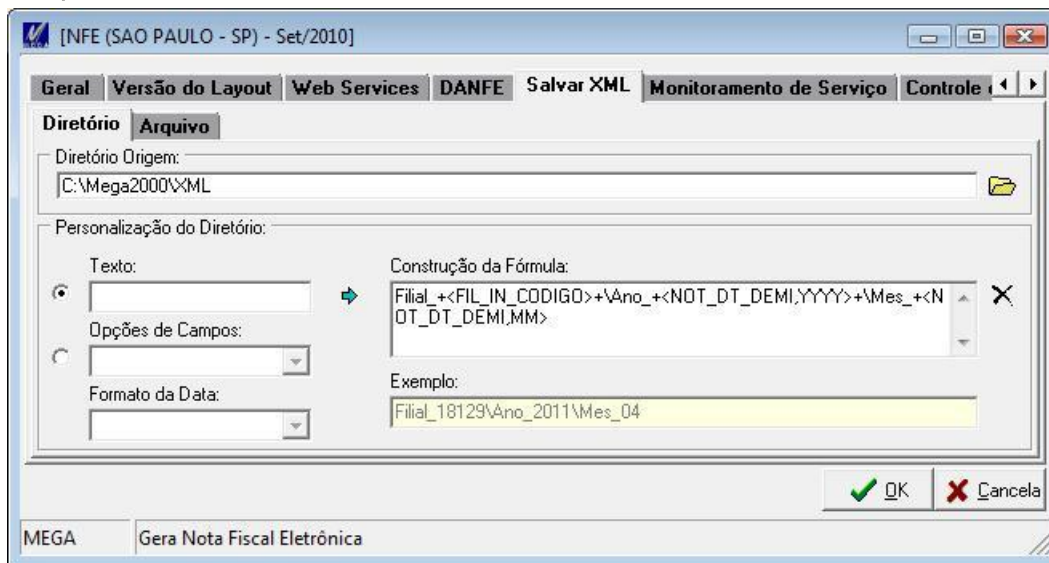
[NFE (SAO PAULO - SP) - Set/2010]

Geral | Versão do Layout | Web Services | DANFE | Salvar XML | Monitoramento de Serviço | Controle

Diretório | Arquivo

Diretório Origem:

C:\Mega2000\XML

Personalização do Diretório:

Texto:

Opções de Campos:

Formato da Data:

Construção da Fórmula:

Filial_+<FIL_IN_CODIGO>+\Ano_+<NOT_DT_DEMI,YYYY>+\Mes_+<NOT_DT_DEMI,MM>

Exemplo:

Filial_18129\Ano_2011\Mes_04

OK | Cancela

MEGA | Gera Nota Fiscal Eletrônica